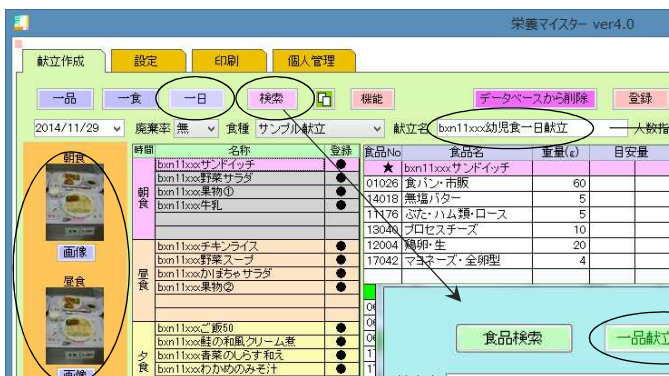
栄養マイスター ver4.0

献立作成 設定 印刷 個人管理

一品 一食 一日 検索 機能 データベースから削除 登録

2014/11/29 廃棄率 無 食種 サンプル献立 献立名 bxn11xxx幼児食一日献立 大数指

朝食

画像

昼食

画像

| 時間 | 名称 | 登録 |
|---|---|---|
| 朝食 | bxn11xxxサンドイッチ | ● |
| | bxn11xxx野菜サラダ | ● |
| | bxn11xxx果物① | ● |
| | bxn11xxx牛乳 | ● |
| 昼食 | bxn11xxxチキンライス | ● |
| | bxn11xxx野菜スープ | ● |
| | bxn11xxxかぼちゃサラダ | ● |
| | bxn11xxx果物② | ● |
| 夕食 | bxn11xxxご飯50 | ● |
| | bxn11xxx鮭の和風クリーム煮 | ● |
| | bxn11xxx青菜のしらす和え | ● |
| | bxn11xxxわかめのみそ汁 | ● |

| 食品No | 食品名 | 重量(g) | 目安量 |
|---|---|---|---|
| ★ | bxn11xxxサンドイッチ | | |
| 01026 | 食パン・市販 | 60 | |
| 14018 | 無塩バター | 5 | |
| 11176 | ぶた・ハム類・ロース | 5 | |
| 13040 | プロセスチーズ | 10 | |
| 12004 | 鶏卵・生 | 20 | |
| 17042 | マヨネーズ・全卵型 | 4 | |

食品検索 一品献立